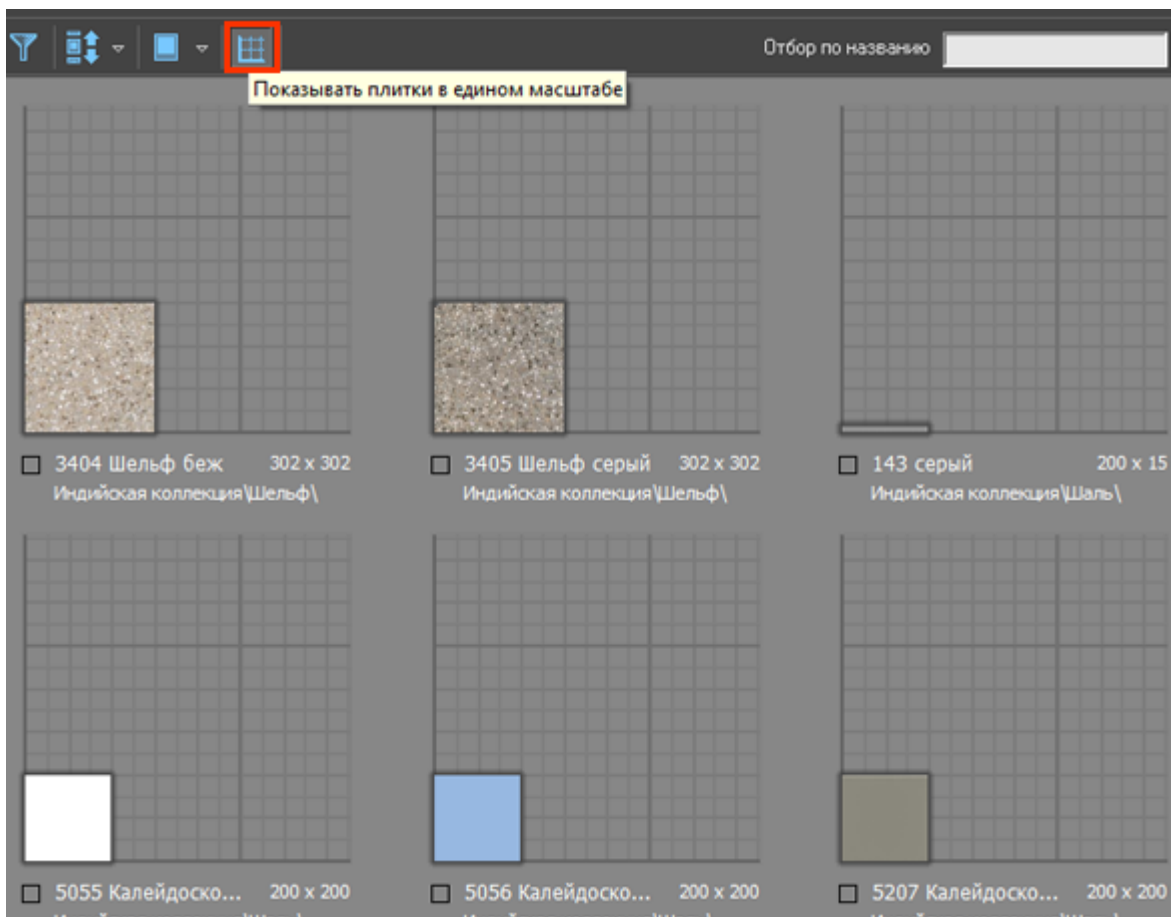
Отбор по названию

Показывать плитки в едином масштабе

3404 Шельф беж 302 x 302
Индийская коллекция\Шельф\

3405 Шельф серый 302 x 302
Индийская коллекция\Шельф\

143 серый 200 x 15
Индийская коллекция\Шаль\

5055 Калейдоско... 200 x 200

5056 Калейдоско... 200 x 200

5207 Калейдоско... 200 x 200